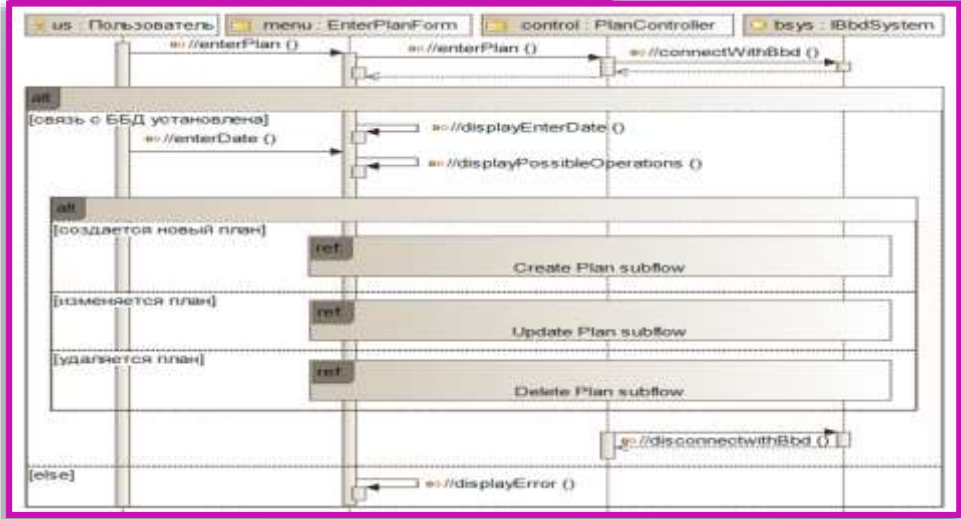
us : Пользователь
menu : EnterPlanForm
control : PlanController
bsys : IBbdSystem

//enterPlan ()
//enterPlan ()
//connectWithBbd ()

alt
[связь с ББД установлена]
//displayEnterDate ()
//enterDate ()
//displayPossibleOperations ()

alt
[создается новый план]
ref
Create Plan subflow

[изменяется план]
ref
Update Plan subflow

[удаляется план]
ref
Delete Plan subflow

//disconnectwithBbd ()

[else]
//displayError ()